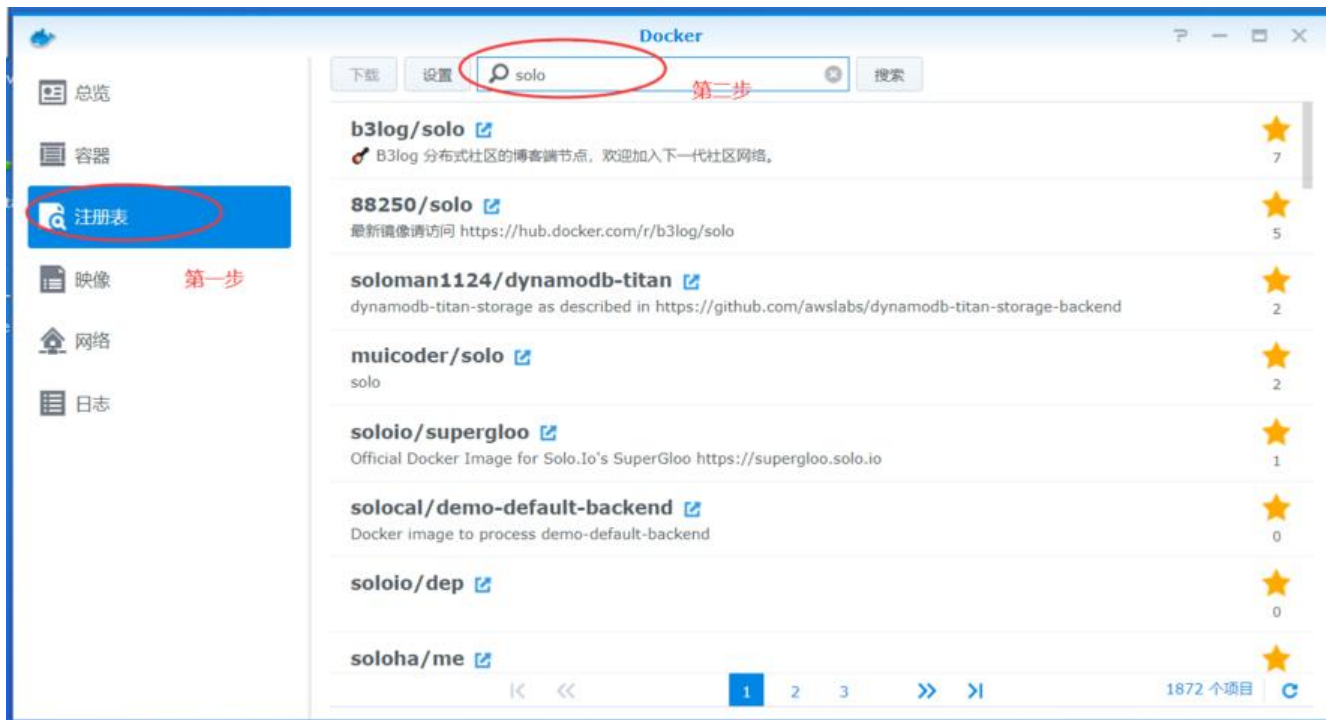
Docker

总览
容器
注册表
映像
第一步
网络
日志

下载
设置
solo
第二步
搜索

b3log/solo
B3log 分布式社区的博客端节点，欢迎加入下一代社区网络。
7

88250/solo
最新镜像请访问 https://hub.docker.com/r/b3log/solo
5

soloman1124/dynamodb-titan
dynamodb-titan-storage as described in https://github.com/awslabs/dynamodb-titan-storage-backend
2

muicoder/solo
solo
2

soloio/supergloo
Official Docker Image for Solo.Io's SuperGloo https://supergloo.solo.io
1

solocal/demo-default-backend
Docker image to process demo-default-backend
0

soloio/dep
0

soloha/me

1 2 3
1872 个项目